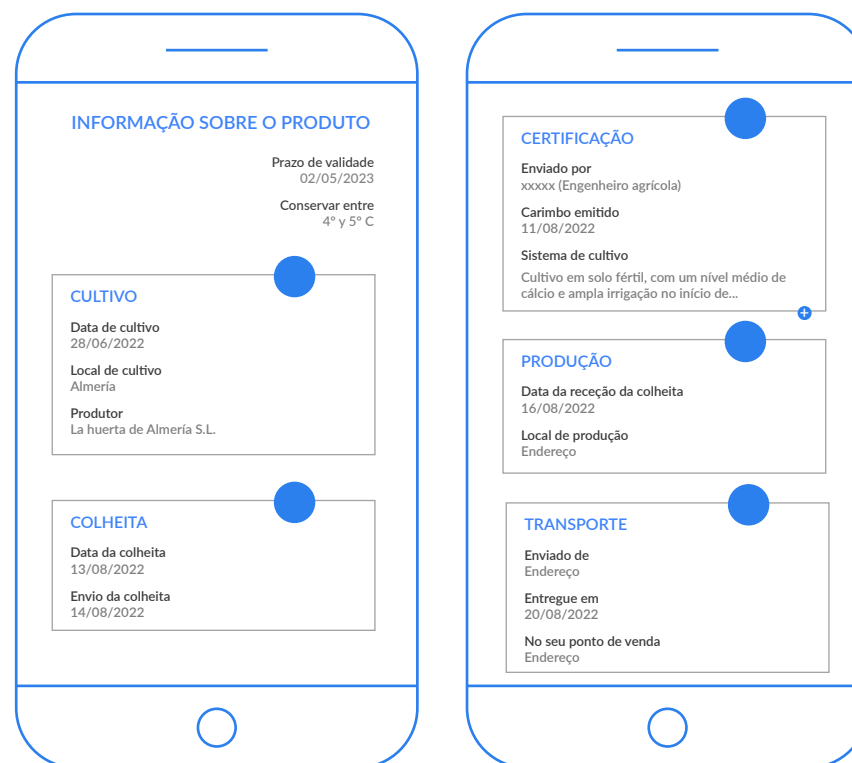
INFORMAÇÃO SOBRE O PRODUTO

Prazo de validade
02/05/2023

Conservar entre
4° y 5° C

CULTIVO

Data de cultivo
28/06/2022

Local de cultivo
Almería

Produtor
La huerta de Almería S.L.

COLHEITA

Data da colheita
13/08/2022

Envio da colheita
14/08/2022

CERTIFICAÇÃO

Enviado por
xxxxx (Engenheiro agrícola)

Carimbo emitido
11/08/2022

Sistema de cultivo
Cultivo em solo fértil, com um nível médio de cálcio e ampla irrigação no início de...

+

PRODUÇÃO

Data da receção da colheita
16/08/2022

Local de produção
Endereço

TRANSPORTE

Enviado de
Endereço

Entregue em
20/08/2022

No seu ponto de venda
Endereço